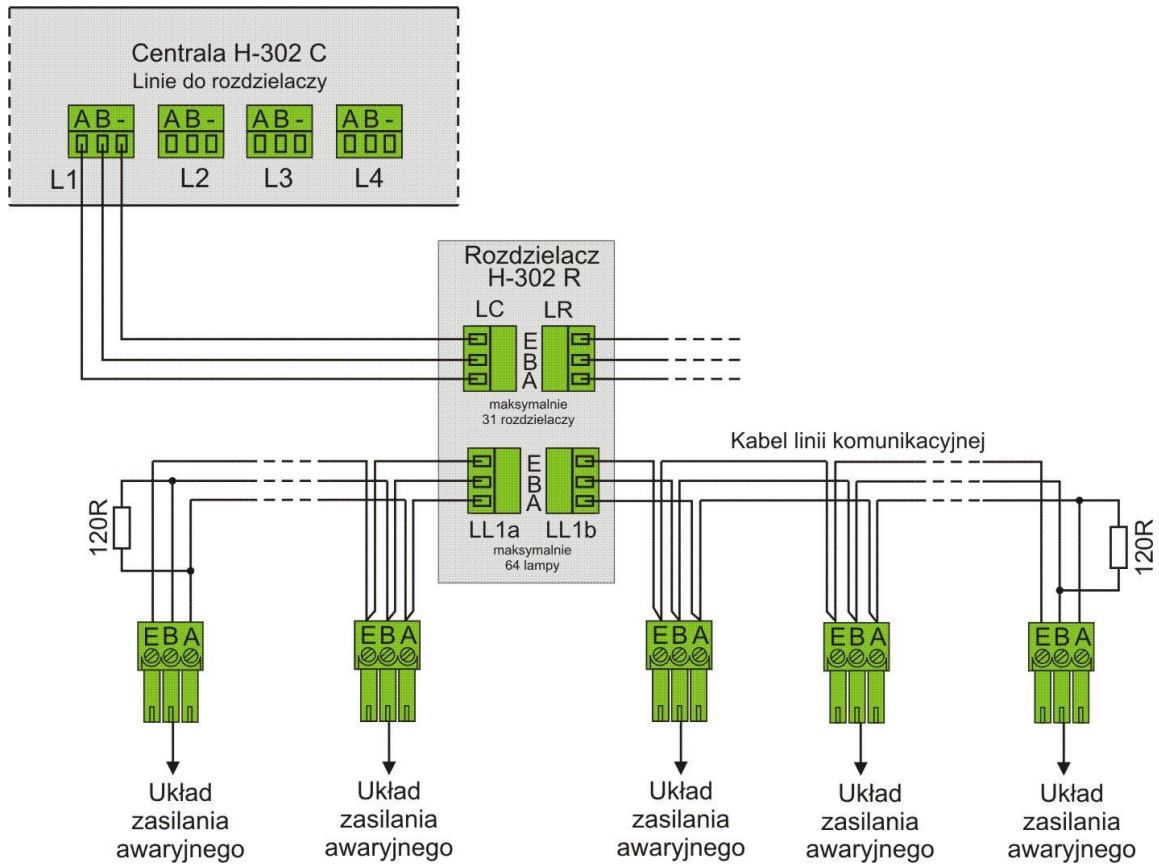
Centrala H-302 C
Linie do rozdzielaczy

A B -
A B -
A B -
A B -

L1 L2 L3 L4

Rozdzielacz
H-302 R

LC LR

E
B
A

maksymalnie
31 rozdzielaczy

Kabel linii komunikacyjnej

E
B
A

LL1a LL1b

maksymalnie
64 lampy

120R

120R

E B A
E B A
E B A
E B A
E B A

Układ zasilania awaryjnego

Układ zasilania awaryjnego

Układ zasilania awaryjnego

Układ zasilania awaryjnego

Układ zasilania awaryjnego